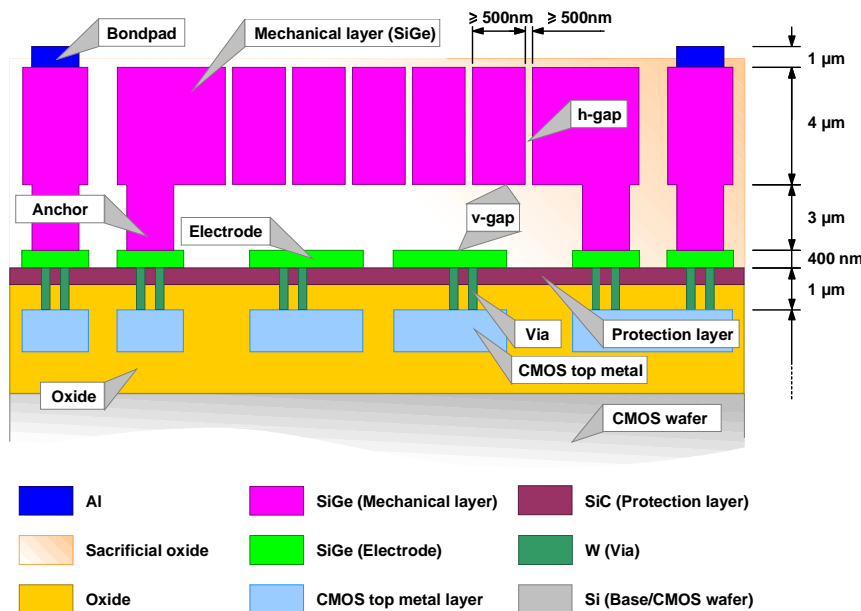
Bondpad
Mechanical layer (SiGe)
⩾ 500nm
⩾ 500nm
1 µm
4 µm
h-gap
Anchor
v-gap
3 µm
Electrode
400 nm
1 µm
Via
Protection layer
CMOS top metal
Oxide
CMOS wafer

Al
SiGe (Mechanical layer)
SiC (Protection layer)
Sacrificial oxide
SiGe (Electrode)
W (Via)
Oxide
CMOS top metal layer
Si (Base/CMOS wafer)